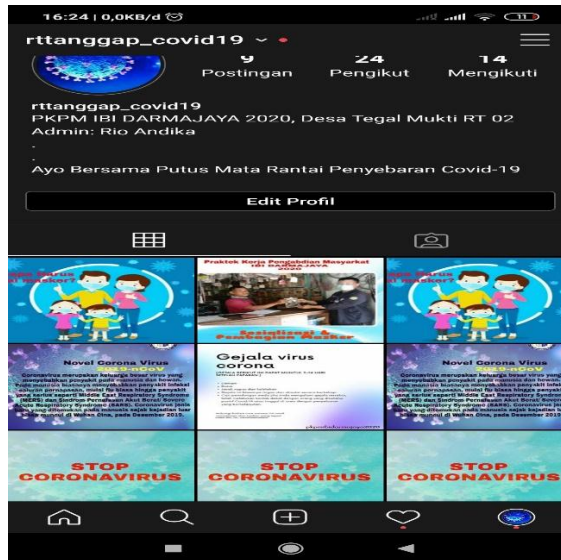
16:24 | 0,0KB/d

rttanggap_covid19

9 Postingan

24 Pengikut

14 Mengikuti

rttanggap_covid19
PKPM IBI DARMAJAYA 2020, Desa Tegal Mukti RT 02
Admin: Rio Andika
.
.
Ayo Bersama Putus Mata Rantai Penyebaran Covid-19

Edit Profil

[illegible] masker?

Praktek Kerja Pengabdian Masyarakat IBI DARMAJAYA 2020

Sosialisasi & Pembagian Masker

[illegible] masker?

Novel Corona Virus 2019-nCoV

Coronavirus merupakan keluarga besar virus yang menyebabkan penyakit pada manusia dan hewan. Pada manusia biasanya menyebabkan penyakit infeksi saluran pernapasan, mulai flu biasa hingga penyakit yang serius seperti Middle East Respiratory Syndrome (MERS) dan Sindrom Pernafasan Akut Berat/ Severe Acute Respiratory Syndrome (SARS). Coronavirus jenis baru yang ditemukan pada manusia sejak kejadian luar biasa muncul di Wuhan Cina, pada Desember 2019.

Gejala virus corona

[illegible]

Novel Corona Virus 2019-nCoV

Coronavirus merupakan keluarga besar virus yang menyebabkan penyakit pada manusia dan hewan. Pada manusia biasanya menyebabkan penyakit infeksi saluran pernapasan, mulai flu biasa hingga penyakit yang serius seperti Middle East Respiratory Syndrome (MERS) dan Sindrom Pernafasan Akut Berat/ Severe Acute Respiratory Syndrome (SARS). Coronavirus jenis baru yang ditemukan pada manusia sejak kejadian luar biasa muncul di Wuhan Cina, pada Desember 2019.

STOP CORONAVIRUS

STOP CORONAVIRUS

STOP CORONAVIRUS